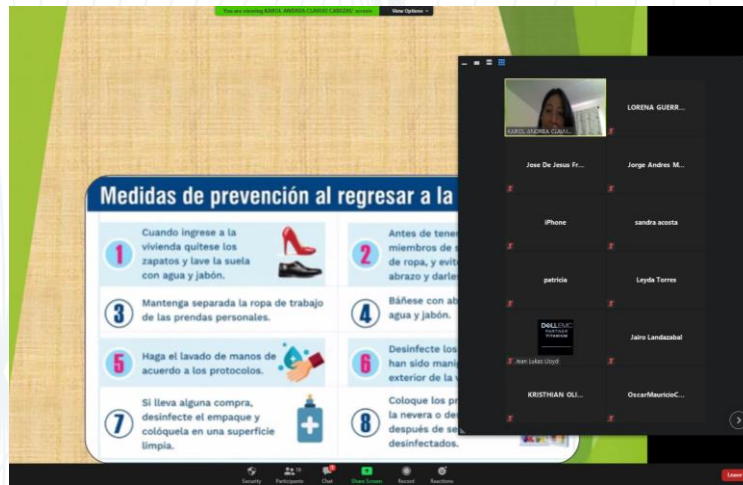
You are viewing KAROL ANDREA CLAVIJO CABEZAS' screen View Options

Medidas de prevención al regresar a la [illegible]

1 Cuando ingrese a la vivienda quítese los zapatos y lave la suela con agua y jabón.

2 Antes de tener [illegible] miembros de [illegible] de ropa, y evite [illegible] abrazo y darle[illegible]

3 Mantenga separada la ropa de trabajo de las prendas personales.

4 Báñese con ab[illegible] agua y jabón.

5 Haga el lavado de manos de acuerdo a los protocolos.

6 Desinfecte los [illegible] han sido mani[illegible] exterior de la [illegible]

7 Si lleva alguna compra, desinfecte el empaque y colóquela en una superficie limpia.

8 Coloque los pr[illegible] la nevera o de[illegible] después de se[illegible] desinfectados.

KAROL ANDREA CLAVIJ...
LORENA GUERR...
Jose De Jesus Fr...
Jorge Andres M...
iPhone
sandra acosta
patricie
Leyda Torres
DELL EMC PARTNER TITANIUM
Jean Lukas Lloyd
Jairo Landazabal
KRISTHIAN OLI...
OscarMauricioC...

Security Participants 18 Chat Share Screen Record Reactions Leave